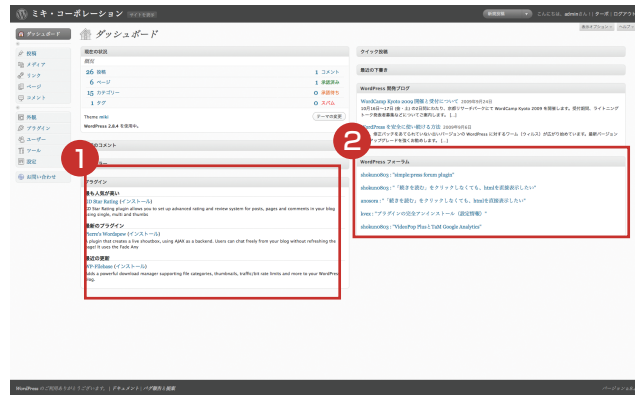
ミキ・コーポレーション

ダッシュボード

ダッシュボード
投稿
メディア
リンク
ページ
コメント
外観
プラグイン
ユーザー
ツール
設定
お問い合わせ

現在の状況

| 26 投稿 | 1 コメント |
|---|---|
| 6 ページ | 1 承認済み |
| 15 カテゴリー | 0 承認待ち |
| 1 タグ | 0 スパム |

Theme miki
WordPress 2.8.4 を使用中。

最近のコメント

プラグイン

最も人気が高い
GD Star Rating (インストール)
GD Star Rating plugin allows you to set up advanced rating and review system for posts, pages and comments in your blog using single, multi and thumbs

最新のプラグイン
Thorn's Wordpress (インストール)
A plugin that creates a live shoutbox, using AJAX as a backend. Users can chat freely from your blog without refreshing the page! It uses the Fade Ans

最近の更新
WP-Filebase (インストール)
Adds a powerful download manager supporting file categories, thumbnails, traffic/bit rate limits and more to your WordPress blog.

クイック投稿

最近の下書き

WordPress 開発ブログ

WordPress Kyoto 2009 開催！受付について 2009年9月24日

WordPress を安全に使い続ける方法 2009年9月8日

WordPress フォーラム

shokuno8o5 : "simple:press forum plugin"
shokuno8o5 : "「続きを読む」をクリックしなくても、htmlを直接表示したい"
xxxxxx : "「続きを読む」をクリックしなくても、htmlを直接表示したい"
kxxx : "プラグインの完全アンインストール（誤記情報）"
shokuno8o5 : "VideoPop Plus+TaM Google Analytics"

1
2

WordPress のご利用ありがとうございます。 | ドキュメント | バグ報告と提案